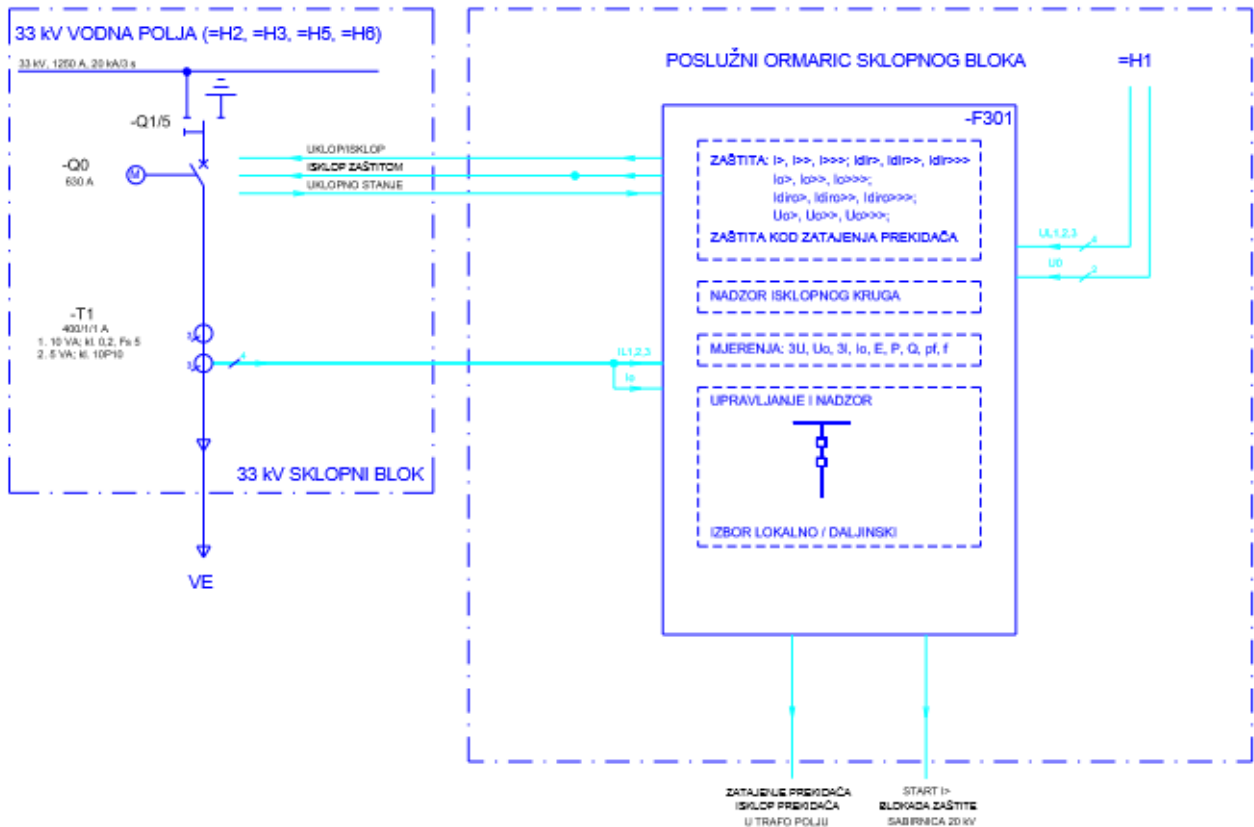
33 kV VODNA POLJA (=H2, =H3, =H5, =H6)

33 kV, 1250 A, 20 kA/3 s

-Q1/5

-Q0
630 A

M

UKLOP/ISKLOP
ISKLOP ZAŠTITOM
UKLOPNO STANJE

-T1
400/1/1 A
1. 10 VA; kl. 0,2, Fs 5
2. 5 VA; kl. 10P10

33 kV SKLOPNI BLOK

VE

POSLUŽNI ORMARIC SKLOPNOG BLOKA

=H1

-F301

ZAŠTITA: I>, I>>, I>>>; Idir>, Idir>>, Idir>>>
Io>, Io>>, Io>>>;
Idiro>, Idiro>>, Idiro>>>;
Uo>, Uo>>, Uo>>>;
ZAŠTITA KOD ZATAJENJA PREKIDAČA

UL1,2,3
Uo

NADZOR ISKLOPNOG KRUGA

IL1,2,3
Io

MJERENJA: 3U, Uo, 3I, Io, E, P, Q, pf, f

UPRAVLJANJE I NADZOR

IZBOR LOKALNO / DALJINSKI

ZATAJENJE PREKIDAČA
ISKLOP PREKIDAČA
U TRAFO POLJU

START I>
BLOKADA ZAŠTITE
SABIRNICA 20 kV